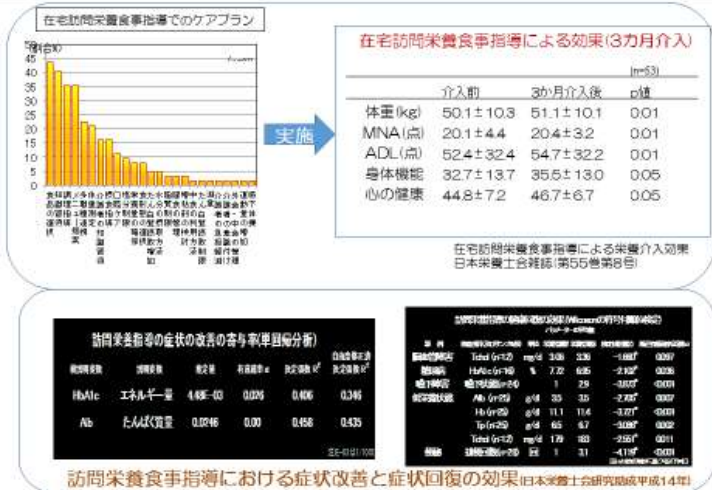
在宅訪問栄養食事指導でのケアプラン

実施

在宅訪問栄養食事指導による効果(3カ月介入)

(n=53)

|  | 介入前 | 3か月介入後 | p値 |
|---|---|---|---|
| 体重(kg) | 50.1±10.3 | 51.1±10.1 | 0.01 |
| MNA(点) | 20.1±4.4 | 20.4±3.2 | 0.01 |
| ADL(点) | 52.4±32.4 | 54.7±32.2 | 0.01 |
| 身体機能 | 32.7±13.7 | 35.5±13.0 | 0.05 |
| 心の健康 | 44.8±7.2 | 46.7±6.7 | 0.05 |

在宅訪問栄養食事指導による栄養介入効果
日本栄養士会雑誌(第55巻第8号)

訪問栄養指導の症状の改善の寄与率(単回帰分析)

| 検査項目 | 説明変数 | 推定値 | 有意確率 | 決定係数 | 自由度調整済決定係数 |
|---|---|---|---|---|---|
| HbA1c | エネルギー量 | 4.48E-03 | 0.026 | 0.406 | 0.346 |
| Alb | たんぱく質量 | 0.0246 | 0.00 | 0.458 | 0.435 |

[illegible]

訪問栄養食事指導における症状改善と症状回復の効果(日本栄養士会研究班平成14年)